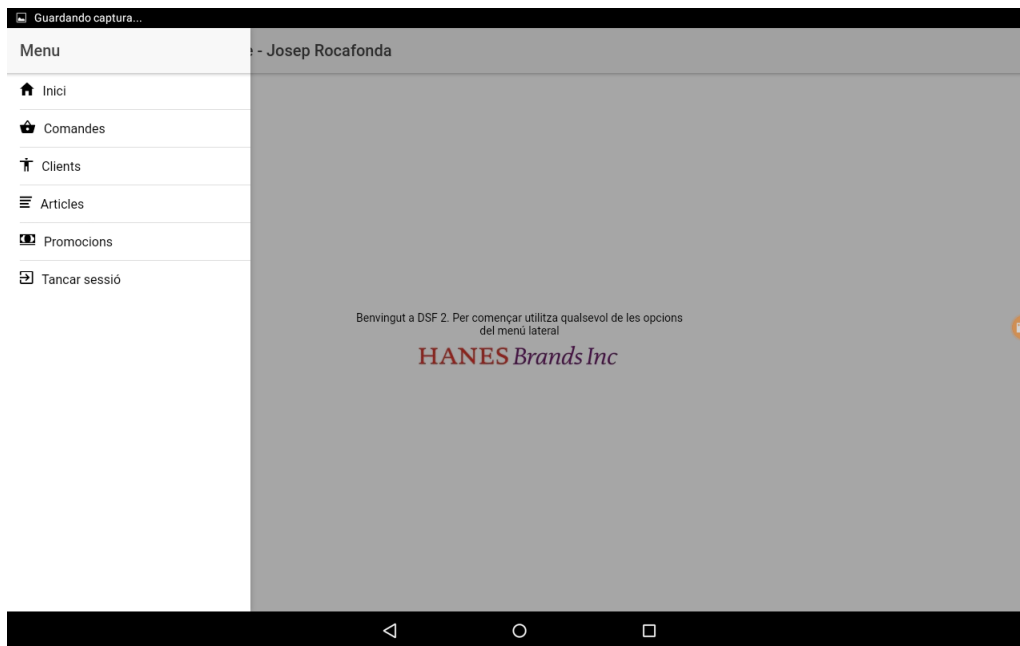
Guardando captura...

Menu

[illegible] - Josep Rocafonda

Inici

Comandes

Clients

Articles

Promocions

Tancar sessió

Benvingut a DSF 2. Per començar utilitza qualsevol de les opcions del menú lateral

HANES Brands Inc